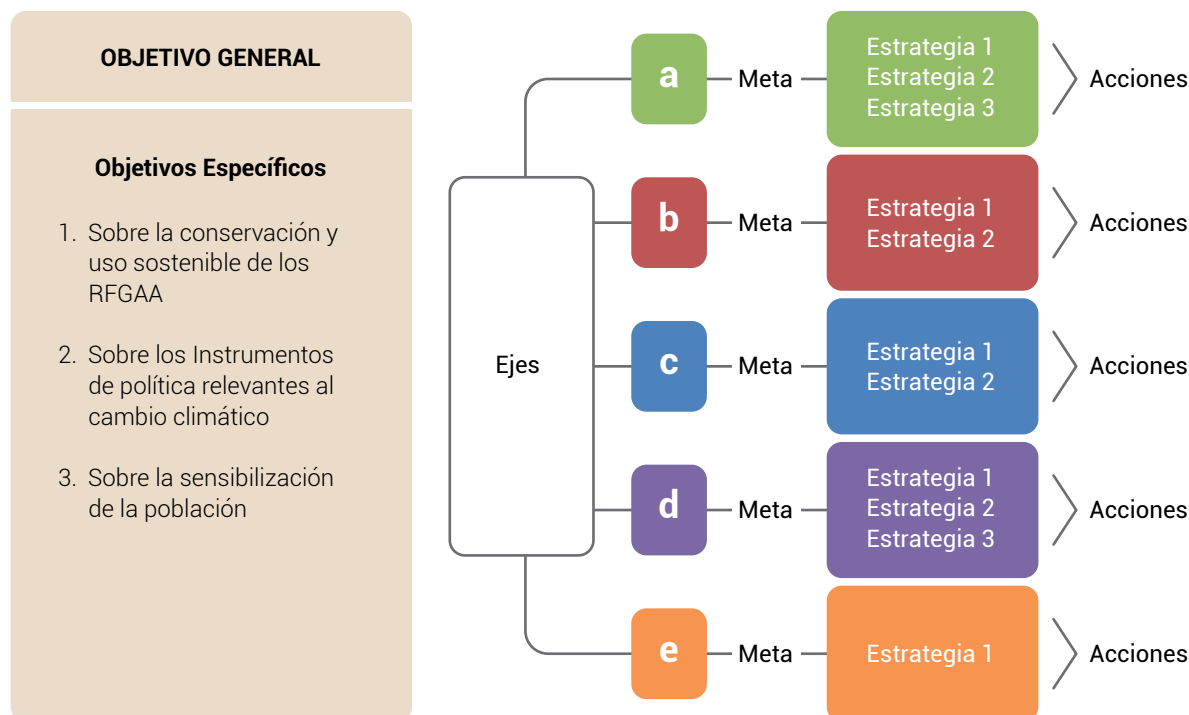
OBJETIVO GENERAL

Objetivos Específicos

1. Sobre la conservación y uso sostenible de los RFGAA

2. Sobre los Instrumentos de política relevantes al cambio climático

3. Sobre la sensibilización de la población

Ejes

a Meta
Estrategia 1
Estrategia 2
Estrategia 3
Acciones

b Meta
Estrategia 1
Estrategia 2
Acciones

c Meta
Estrategia 1
Estrategia 2
Acciones

d Meta
Estrategia 1
Estrategia 2
Estrategia 3
Acciones

e Meta
Estrategia 1
Acciones